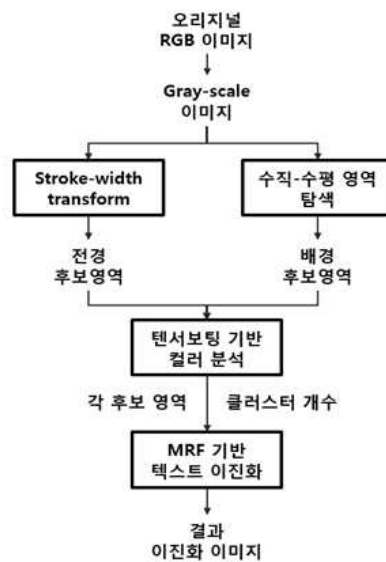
오리지널
RGB 이미지

Gray-scale
이미지

Stroke-width
transform

수직-수평 영역
탐색

전경
후보영역

배경
후보영역

텐서보팅 기반
컬러 분석

각 후보 영역

클러스터 개수

MRF 기반
텍스트 이진화

결과
이진화 이미지